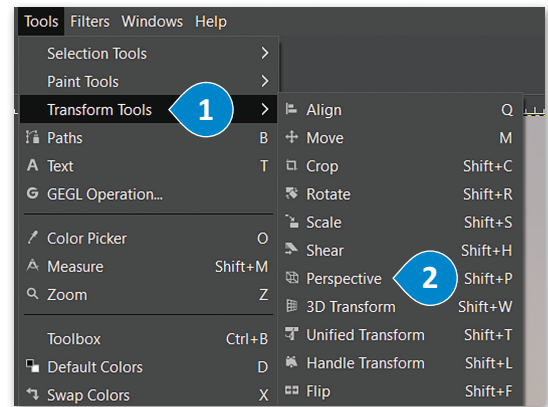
Tools Filters Windows Help

Selection Tools
Paint Tools
Transform Tools 1
Paths B
A Text T
G GEGL Operation...

Color Picker O
Measure Shift+M
Zoom Z

Toolbox Ctrl+B
Default Colors D
Swap Colors X

Align Q
Move M
Crop Shift+C
Rotate Shift+R
Scale Shift+S
Shear Shift+H
Perspective 2 Shift+P
3D Transform Shift+W
Unified Transform Shift+T
Handle Transform Shift+L
Flip Shift+F